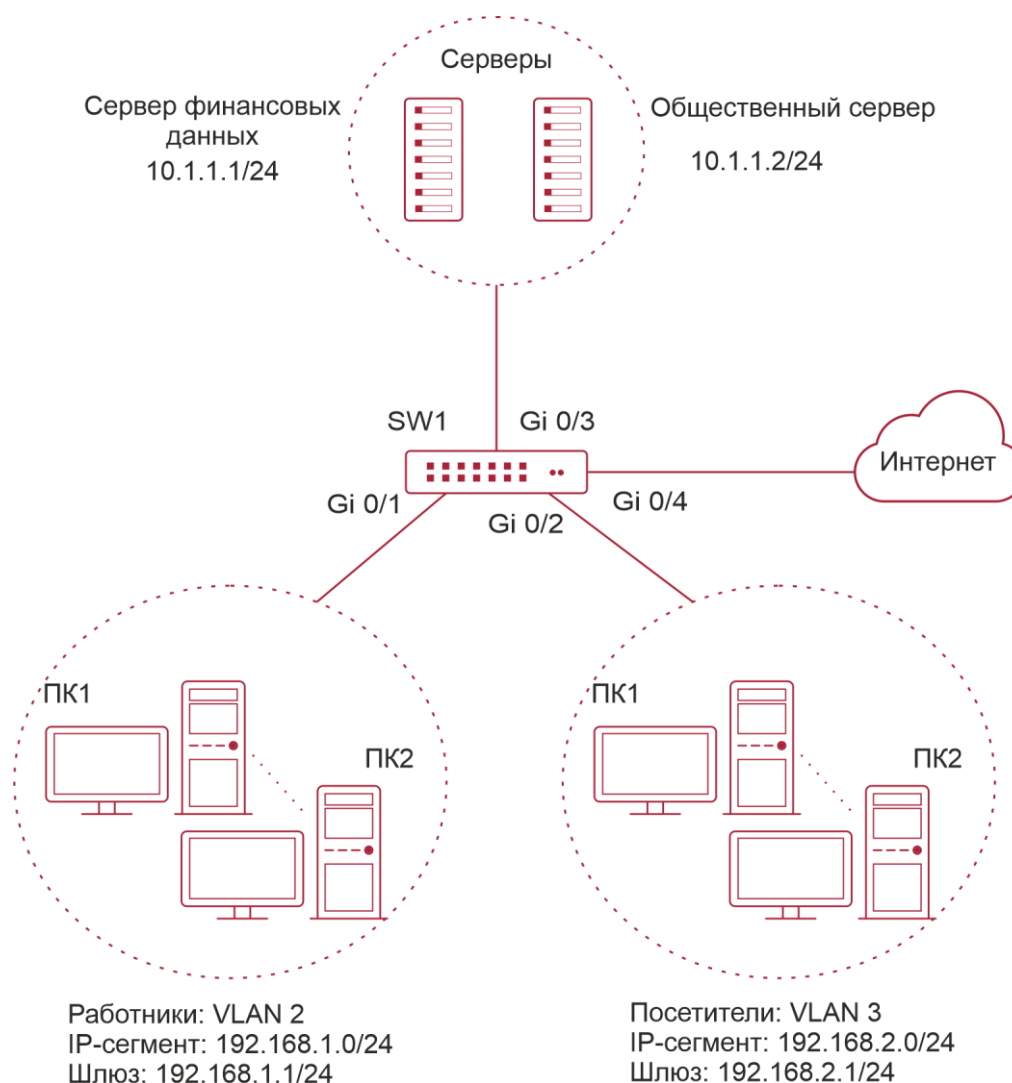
Серверы

Сервер финансовых данных
10.1.1.1/24

Общественный сервер
10.1.1.2/24

SW1
Gi 0/3

Интернет

Gi 0/1
Gi 0/2
Gi 0/4

ПК1
ПК2

ПК1
ПК2

Работники: VLAN 2
IP-сегмент: 192.168.1.0/24
Шлюз: 192.168.1.1/24

Посетители: VLAN 3
IP-сегмент: 192.168.2.0/24
Шлюз: 192.168.2.1/24